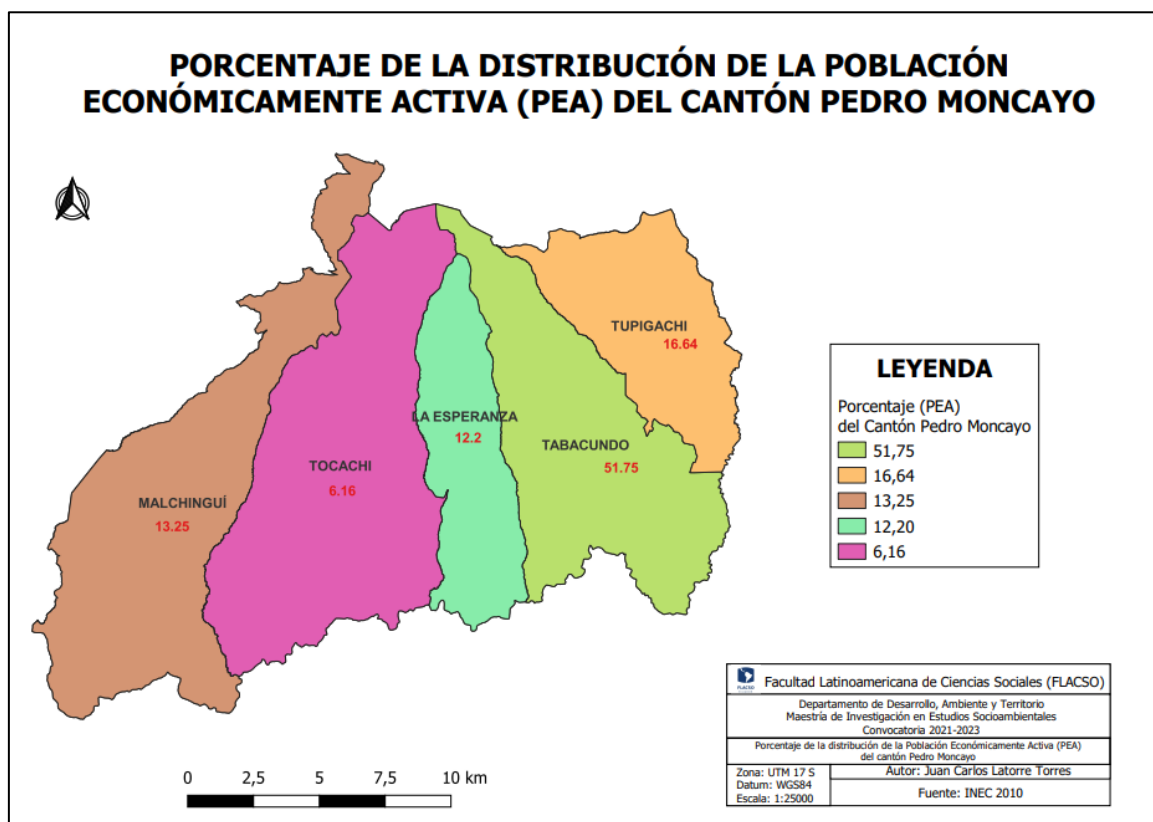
PORCENTAJE DE LA DISTRIBUCIÓN DE LA POBLACIÓN ECONÓMICAMENTE ACTIVA (PEA) DEL CANTÓN PEDRO MONCAYO

TUPIGACHI
16.64

LA ESPERANZA
12.2

TABACUNDO
51.75

TOCACHI
6.16

MALCHINGUÍ
13.25

LEYENDA
Porcentaje (PEA) del Cantón Pedro Moncayo
51,75
16,64
13,25
12,20
6,16

0 2,5 5 7,5 10 km

FLACSO
Facultad Latinoamericana de Ciencias Sociales (FLACSO)

Departamento de Desarrollo, Ambiente y Territorio
Maestría de Investigación en Estudios Socioambientales
Convocatoria 2021-2023

Porcentaje de la distribución de la Población Económicamente Activa (PEA) del cantón Pedro Moncayo

Zona: UTM 17 S
Datum: WGS84
Escala: 1:25000

Autor: Juan Carlos Latorre Torres

Fuente: INEC 2010